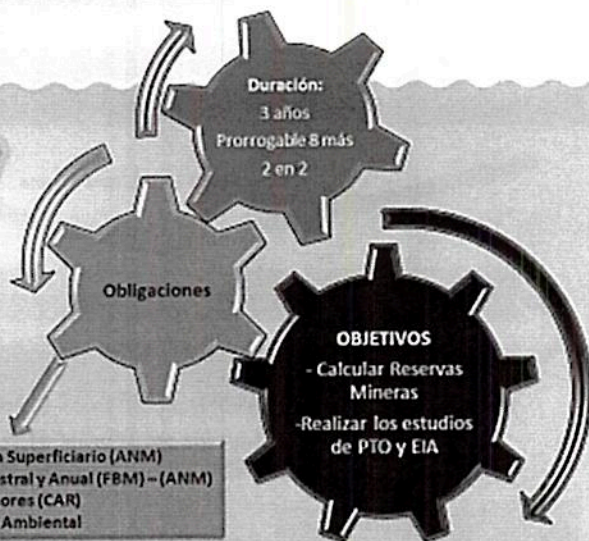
Duración:
3 años
Prorrogable 8 más
2 en 2

Obligaciones

OBJETIVOS
- Calcular Reservas Mineras
-Realizar los estudios de PTO y EIA

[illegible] Superficiario (ANM)
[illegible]stral y Anual (FBM) – (ANM)
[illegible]ores (CAR)
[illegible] Ambiental